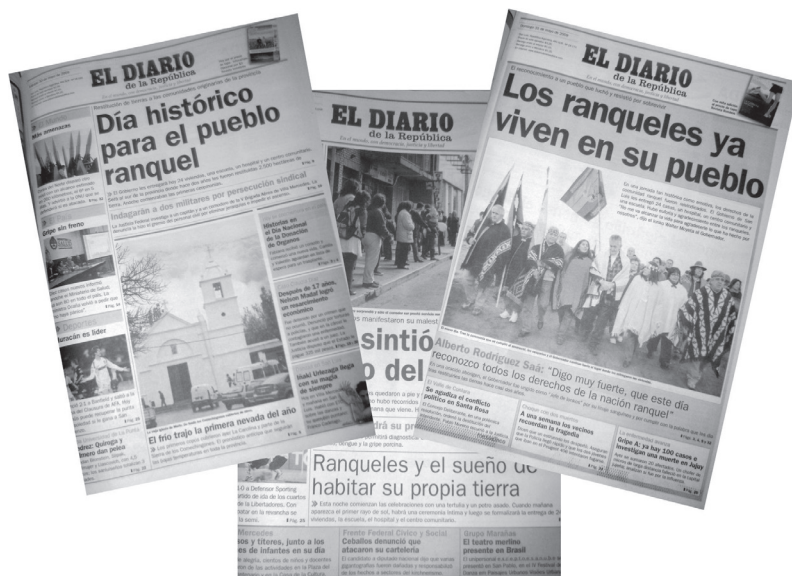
EL DIARIO
de la República

Día histórico para el pueblo ranquel

Indagarán a dos militares por persecución sindical

Gripe: sin freno

Maracán es líder

Historias en el Día Nacional de la Donación de Órganos

Después de 17 años, Nelson Mutal logró su reconocimiento económico

Hoki Urteaga llegó con su magia de títeres

El frío trajo la primera nevada del año

EL DIARIO
de la República

...sintió
...o del

EL DIARIO
de la República

Los ranqueles ya viven en su pueblo

Alberto Rodríguez Saá: "Digo muy fuerte, que este día reconozco todos los derechos de la nación ranquel"

Se agudiza el conflicto político en Santa Rosa

A una semana los vecinos recuerdan la tragedia

Gripe A: ya hay 100 casos e investigan una muerte en Jujuy

Ranqueles y el sueño de habitar su propia tierra

...sos y títeres, junto a los ...es de infantes en su día

Frente Federal Cívico y Social
Ceballos denunció que atacaron su cartelería

Grupo Marañas
El teatro merlino presente en Brasil